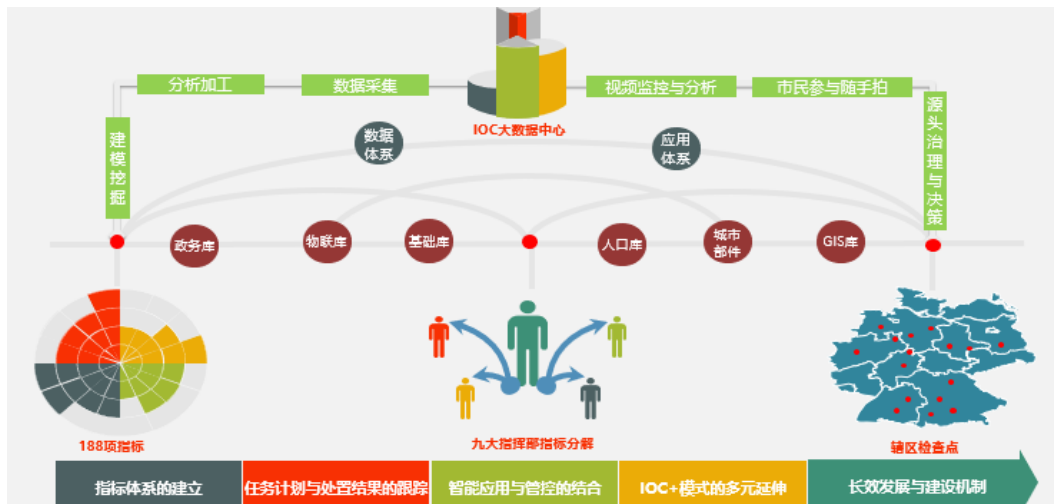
分析加工
数据采集
IOC大数据中心
视频监控与分析
市民参与随手拍
建模挖掘
源头治理与决策
数据体系
应用体系
政务库
物联库
基础库
人口库
城市部件
GIS库
188项指标
九大指挥部指标分解
辖区检查点

| 指标体系的建立 | 任务计划与处置结果的跟踪 | 智能应用与管控的结合 | IOC+模式的多元延伸 | 长效发展与建设机制 |
|---|---|---|---|---|